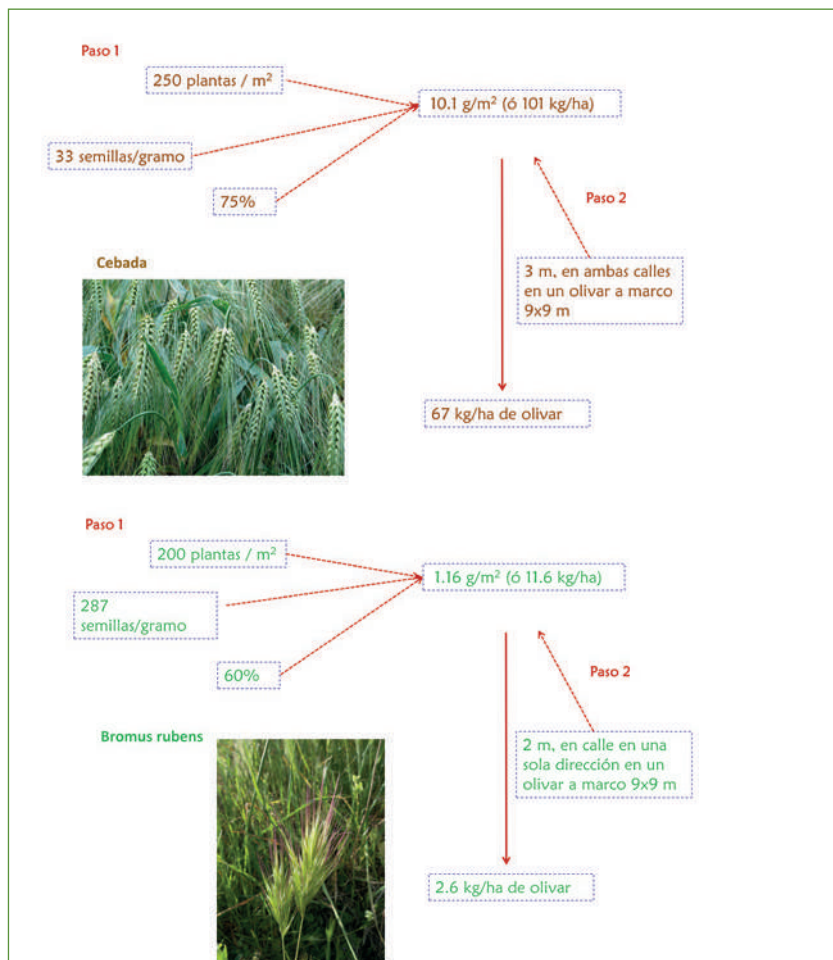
Paso 1

250 plantas / m$^2$

33 semillas/gramo

75%

10.1 g/m$^2$ (ó 101 kg/ha)

Paso 2

3 m, en ambas calles en un olivar a marco 9x9 m

Cebada

67 kg/ha de olivar

Paso 1

200 plantas / m$^2$

287 semillas/gramo

60%

1.16 g/m$^2$ (ó 11.6 kg/ha)

Paso 2

2 m, en calle en una sola dirección en un olivar a marco 9x9 m

Bromus rubens

2.6 kg/ha de olivar